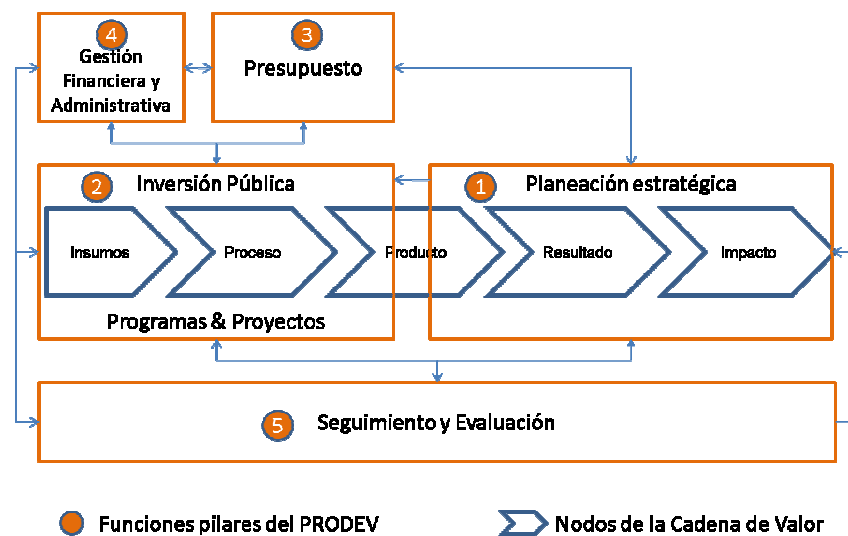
4
Gestión Financiera y Administrativa

3
Presupuesto

2
Inversión Pública

1
Planeación estratégica

Insumos
Proceso
Producto
Resultado
Impacto

Programas & Proyectos

5
Seguimiento y Evaluación

Funciones pilares del PRODEV
Nodos de la Cadena de Valor